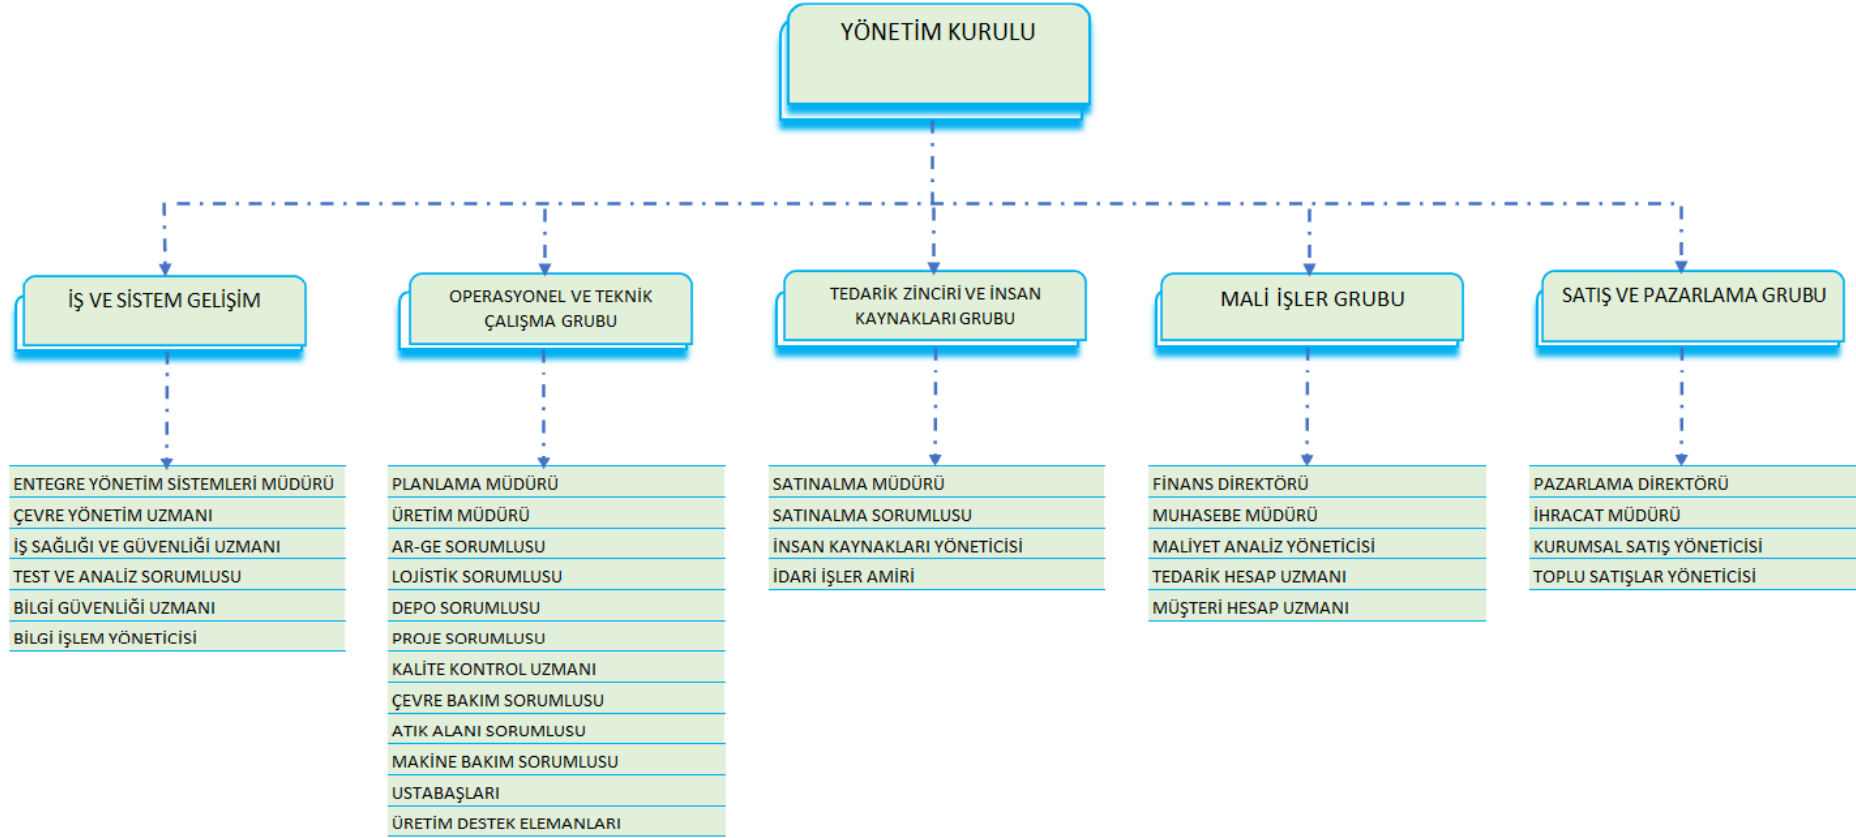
YÖNETİM KURULU

İŞ VE SİSTEM GELİŞİM

ENTEGRE YÖNETİM SİSTEMLERİ MÜDÜRÜ
ÇEVRE YÖNETİM UZMANI
İŞ SAĞLIĞI VE GÜVENLİĞİ UZMANI
TEST VE ANALİZ SORUMLUSU
BİLGİ GÜVENLİĞİ UZMANI
BİLGİ İŞLEM YÖNETİCİSİ

OPERASYONEL VE TEKNİK ÇALIŞMA GRUBU

PLANLAMA MÜDÜRÜ
ÜRETİM MÜDÜRÜ
AR-GE SORUMLUSU
LOJİSTİK SORUMLUSU
DEPO SORUMLUSU
PROJE SORUMLUSU
KALİTE KONTROL UZMANI
ÇEVRE BAKIM SORUMLUSU
ATIK ALANI SORUMLUSU
MAKİNE BAKIM SORUMLUSU
USTABAŞLARI
ÜRETİM DESTEK ELEMANLARI

TEDARİK ZİNCİRİ VE İNSAN KAYNAKLARI GRUBU

SATINALMA MÜDÜRÜ
SATINALMA SORUMLUSU
İNSAN KAYNAKLARI YÖNETİCİSİ
İDARİ İŞLER AMİRİ

MALİ İŞLER GRUBU

FİNANS DİREKTÖRÜ
MUHASEBE MÜDÜRÜ
MALİYET ANALİZ YÖNETİCİSİ
TEDARİK HESAP UZMANI
MÜŞTERİ HESAP UZMANI

SATIŞ VE PAZARLAMA GRUBU

PAZARLAMA DİREKTÖRÜ
İHRACAT MÜDÜRÜ
KURUMSAL SATIŞ YÖNETİCİSİ
TOPLU SATIŞLAR YÖNETİCİSİ